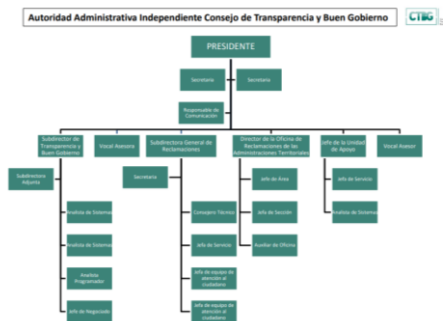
Autoridad Administrativa Independiente Consejo de Transparencia y Buen Gobierno

CTBG

PRESIDENTE

Secretaria

Secretaria

Responsable de Comunicación

Subdirector de Transparencia y Buen Gobierno

Vocal Asesora

Subdirectora General de Reclamaciones

Director de la Oficina de Reclamaciones de las Administraciones Territoriales

Jefe de la Unidad de Apoyo

Vocal Asesor

Subdirectora Adjunta

Analista de Sistemas

Analista de Sistemas

Analista Programador

Jefe de Negociado

Secretaria

Consejero Técnico

Jefe de Servicio

Jefe de equipo de atención al ciudadano

Jefe de equipo de atención al ciudadano

Jefe de Área

Jefe de Sección

Auxiliar de Oficina

Jefe de Servicio

Analista de Sistemas